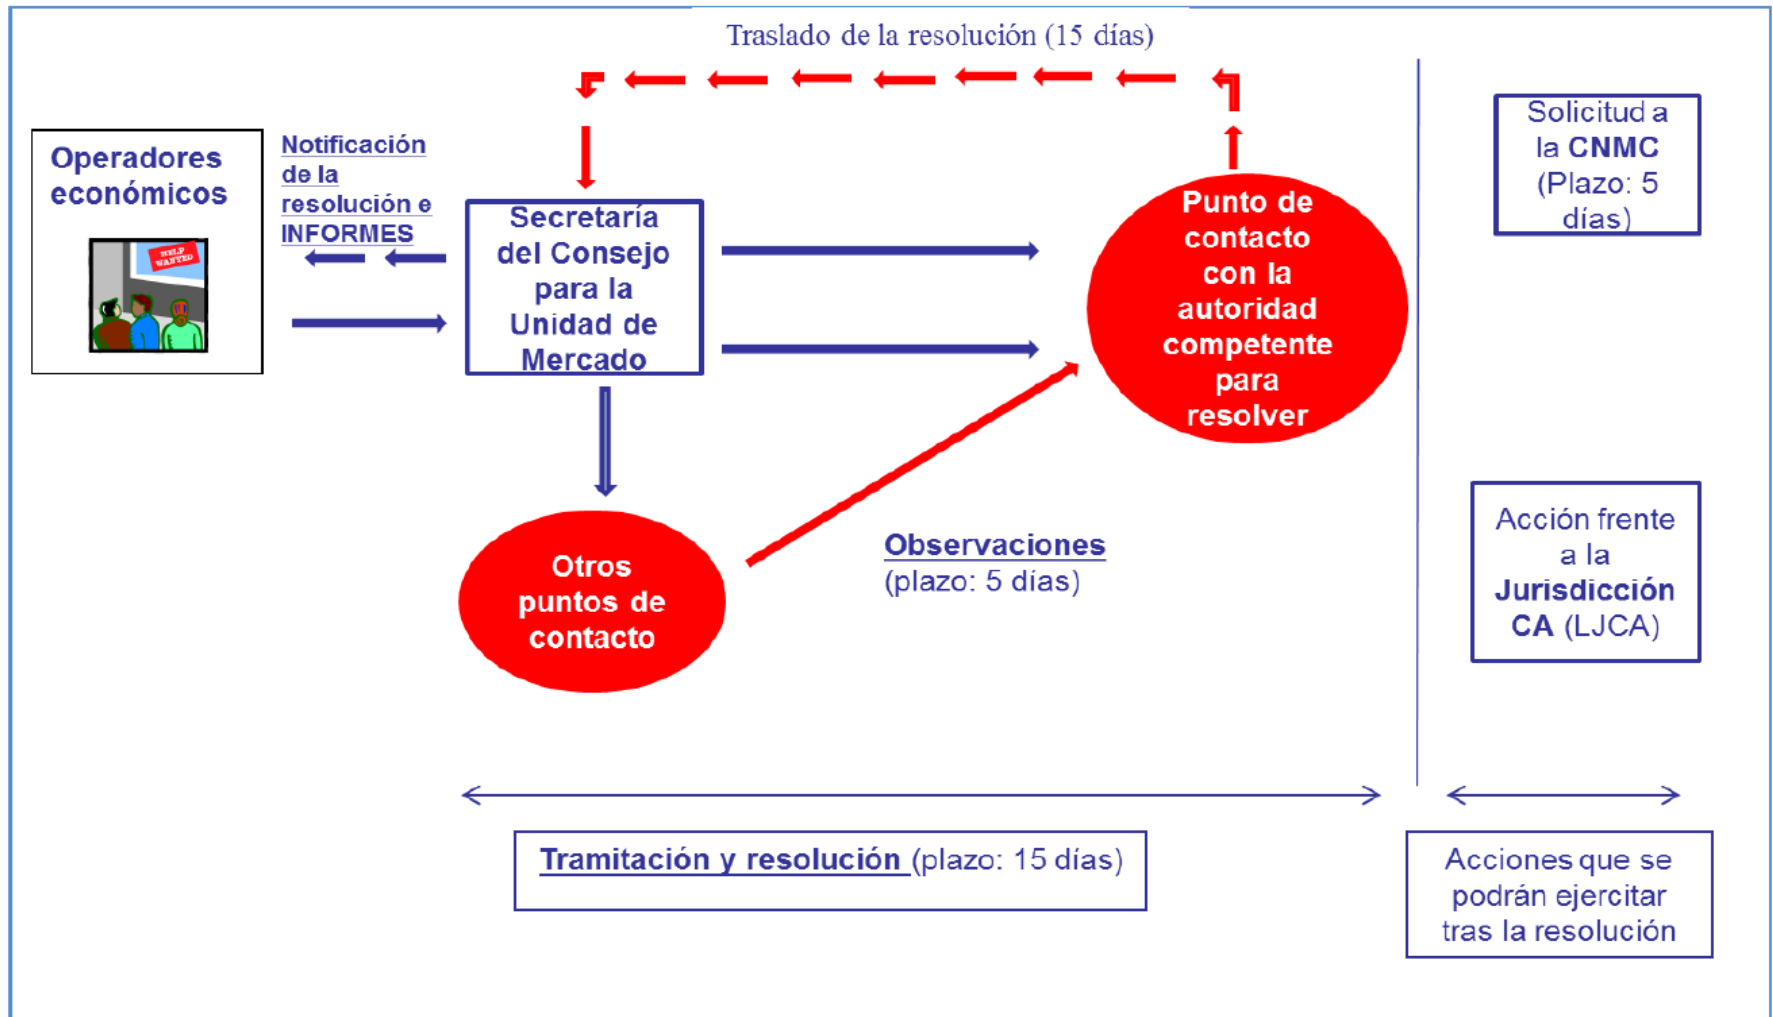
Traslado de la resolución (15 días)

Operadores económicos

HELP WANTED

Notificación de la resolución e INFORMES

Secretaría del Consejo para la Unidad de Mercado

Punto de contacto con la autoridad competente para resolver

Solicitud a la CNMC (Plazo: 5 días)

Otros puntos de contacto

Observaciones (plazo: 5 días)

Acción frente a la Jurisdicción CA (LJCA)

Tramitación y resolución (plazo: 15 días)

Acciones que se podrán ejercitar tras la resolución